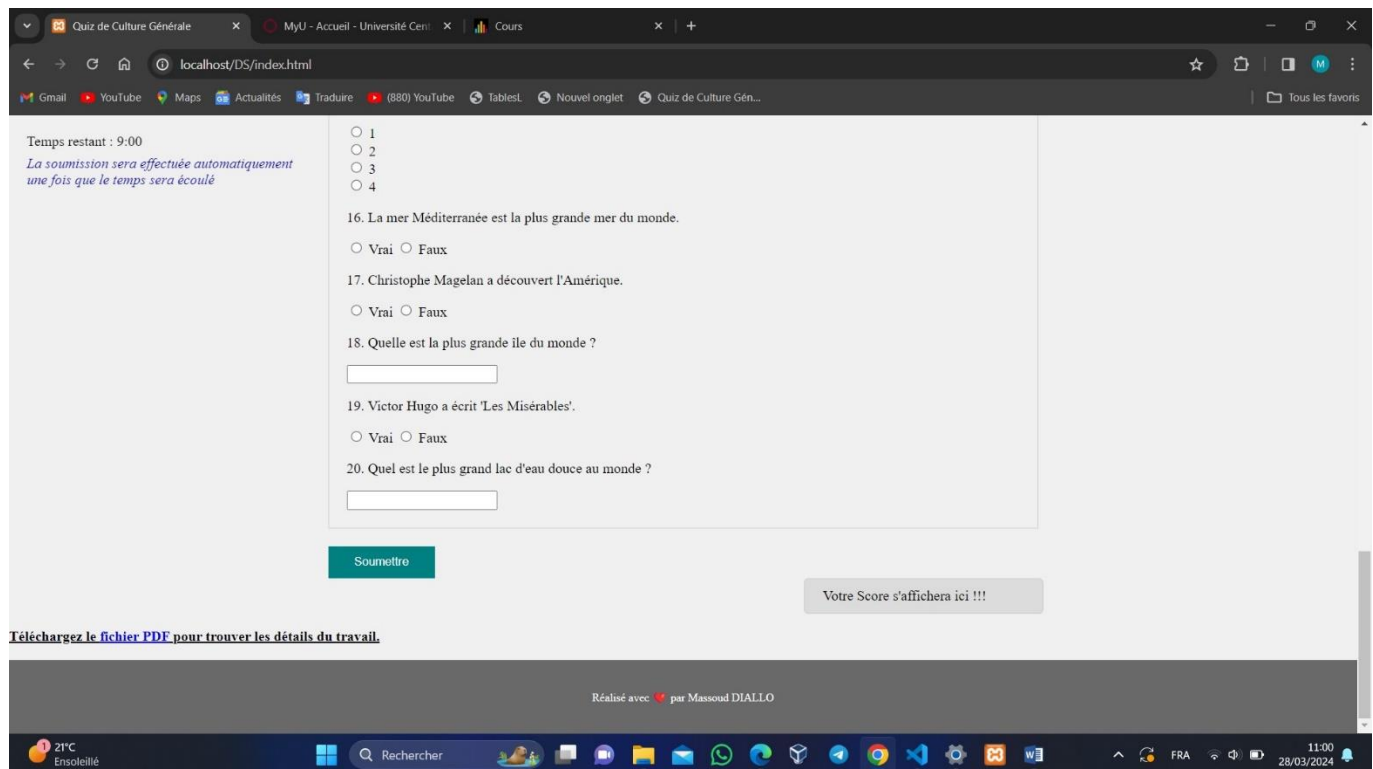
Quiz de Culture Générale
MyU - Accueil - Université Cent
Cours
localhost/DS/index.html
Gmail YouTube Maps Actualités Traduire (880) YouTube TablesL Nouvel onglet Quiz de Culture Gén...
Tous les favoris

Temps restant : 9:00
La soumission sera effectuée automatiquement une fois que le temps sera écoulé

1
2
3
4

16. La mer Méditerranée est la plus grande mer du monde.

Vrai Faux

17. Christophe Magelan a découvert l'Amérique.

Vrai Faux

18. Quelle est la plus grande île du monde ?

19. Victor Hugo a écrit 'Les Misérables'.

Vrai Faux

20. Quel est le plus grand lac d'eau douce au monde ?

Soumettre

Votre Score s'affichera ici !!!

Téléchargez le fichier PDF pour trouver les détails du travail.

Réalisé avec par Massoud DIALLO

21°C
Ensoleillé
Rechercher
FRA
11:00
28/03/2024